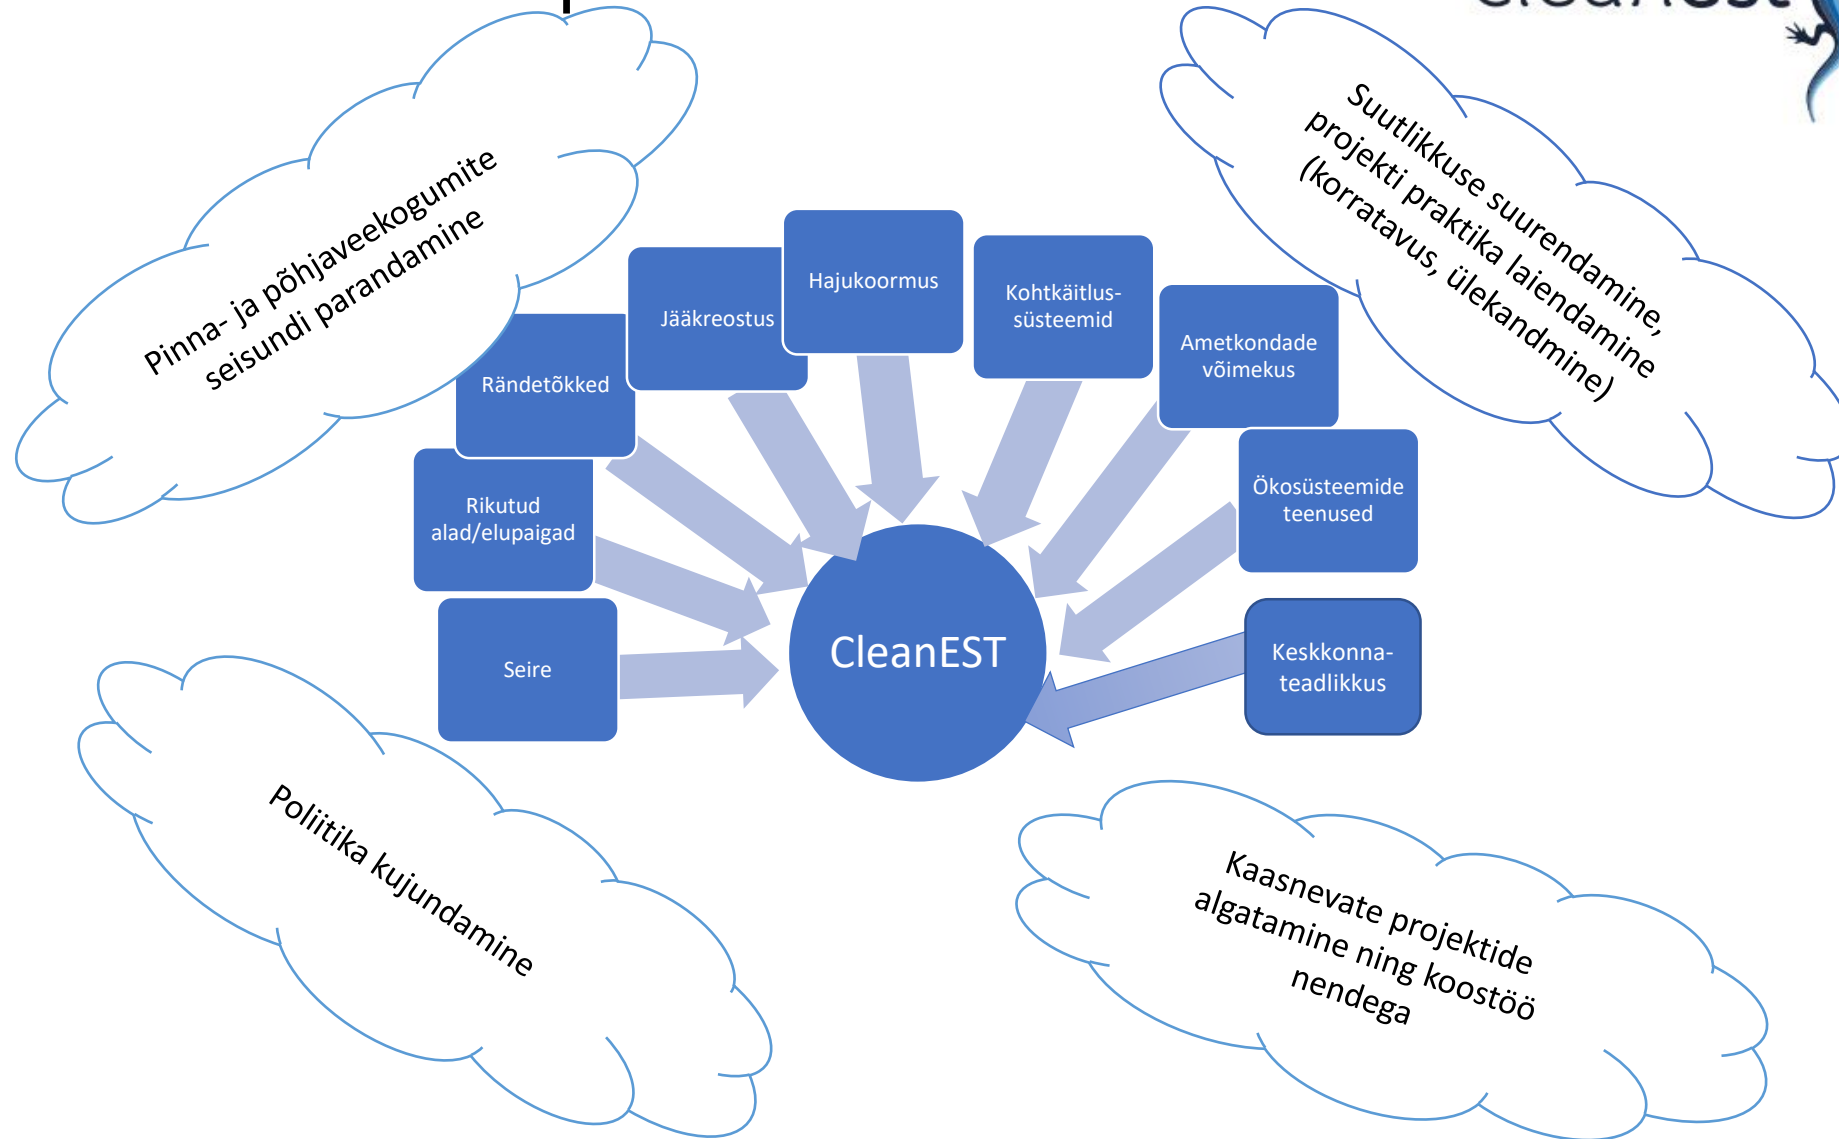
Pinna- ja põhjaveekogumite seisundi parandamine

Suutlikkuse suurendamine, projekti praktika laiendamine (korratavus, ülekandmine)

Rändetõkked

Jääkreostus

Hajukoormus

Kohtkäitlus-süsteemid

Ametkondade võimekus

Ökosüsteemide teenused

Rikutud alad/elupaigad

Seire

CleanEST

Keskkonna-teadlikkus

Poliitika kujundamine

Kaasnevate projektide algatamine ning koostöö nendega